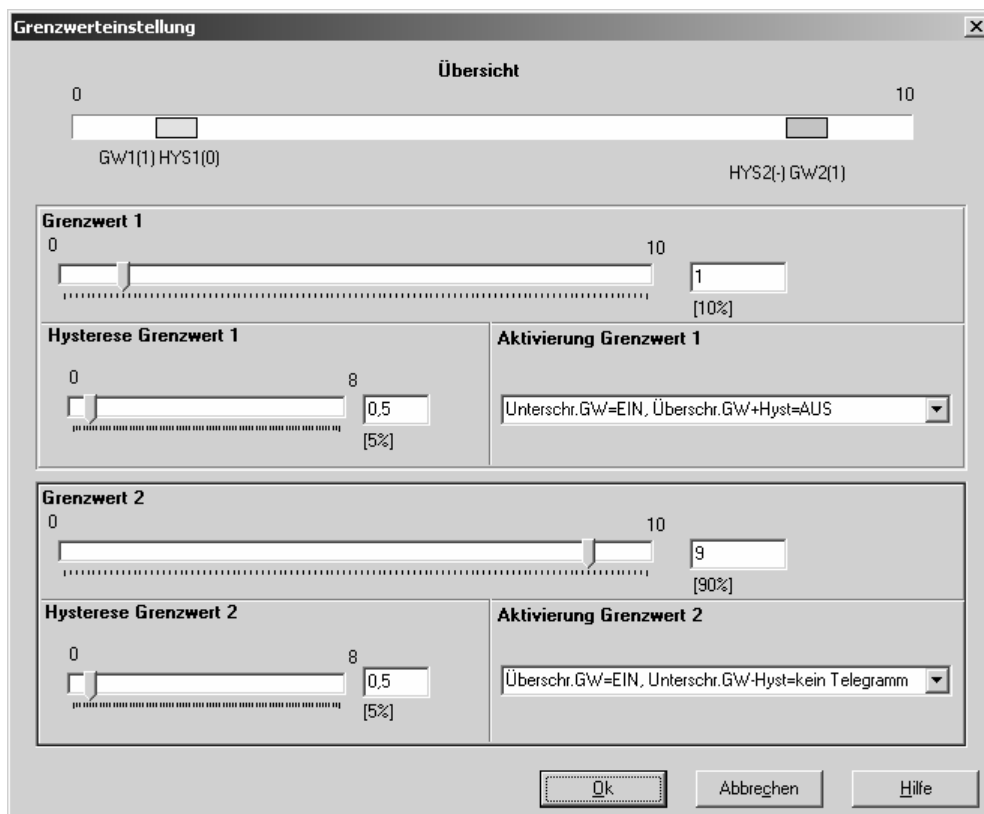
Grenzwerteinstellung

×

Übersicht

0

10

GW1(1) HYS1(0)

HYS2(-) GW2(1)

Grenzwert 1

0

10

1

[10%]

Hysterese Grenzwert 1

0

8

0,5

[5%]

Aktivierung Grenzwert 1

Unterschr.GW=EIN, Überschr.GW+Hyst=AUS

Grenzwert 2

0

10

9

[90%]

Hysterese Grenzwert 2

0

8

0,5

[5%]

Aktivierung Grenzwert 2

Überschr.GW=EIN, Unterschr.GW-Hyst=kein Telegramm

Ok

Abbrechen

Hilfe